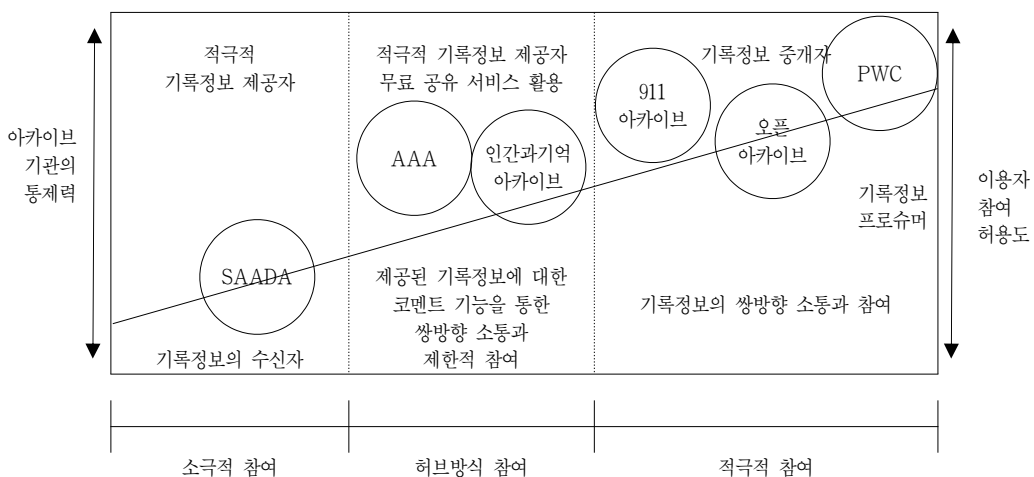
아카이브 기관의 통제력

적극적 기록정보 제공자

SAADA

기록정보의 수신자

적극적 기록정보 제공자 무료 공유 서비스 활용

AAA

인간과기억 아카이브

제공된 기록정보에 대한 코멘트 기능을 통한 쌍방향 소통과 제한적 참여

기록정보 중개자

911 아카이브

오픈 아카이브

PWC

기록정보 프로슈머

기록정보의 쌍방향 소통과 참여

이용자 참여 허용도

소극적 참여

허브방식 참여

적극적 참여